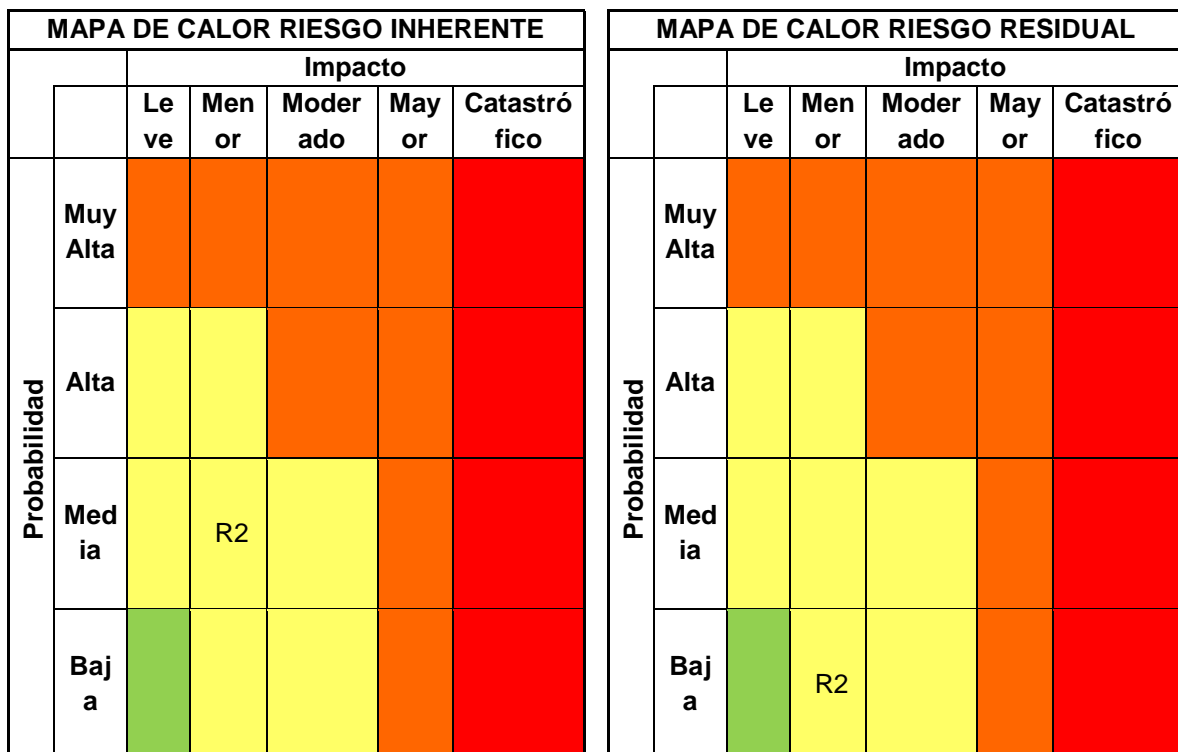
**MAPA DE CALOR RIESGO INHERENTE**

| | | Impacto | | | | |
|---|---|---|---|---|---|---|
| | | Leve | Menor | Moderado | Mayor | Catastrófico |
| Probabilidad | Muy Alta | | | | | |
| | Alta | | | | | |
| | Media | | R2 | | | |
| | Baja | | | | | |

**MAPA DE CALOR RIESGO RESIDUAL**

| | | Impacto | | | | |
|---|---|---|---|---|---|---|
| | | Leve | Menor | Moderado | Mayor | Catastrófico |
| Probabilidad | Muy Alta | | | | | |
| | Alta | | | | | |
| | Media | | | | | |
| | Baja | | R2 | | | |